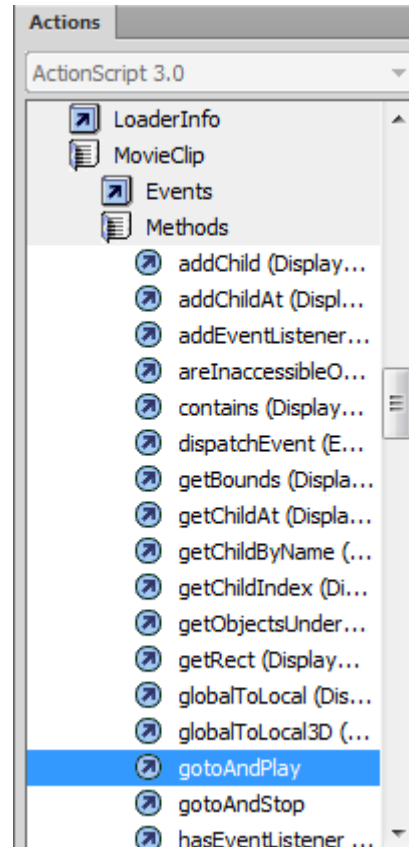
Actions

ActionScript 3.0

LoaderInfo
MovieClip
Events
Methods
addChild (Display...
addChildAt (Displ...
addEventListener...
areInaccessibleO...
contains (Display...
dispatchEvent (E...
getBounds (Displa...
getChildAt (Displa...
getChildByName (...
getChildIndex (Di...
getObjectsUnder...
getRect (Display...
globalToLocal (Dis...
globalToLocal3D (...
gotoAndPlay
gotoAndStop
hasEventListener ...